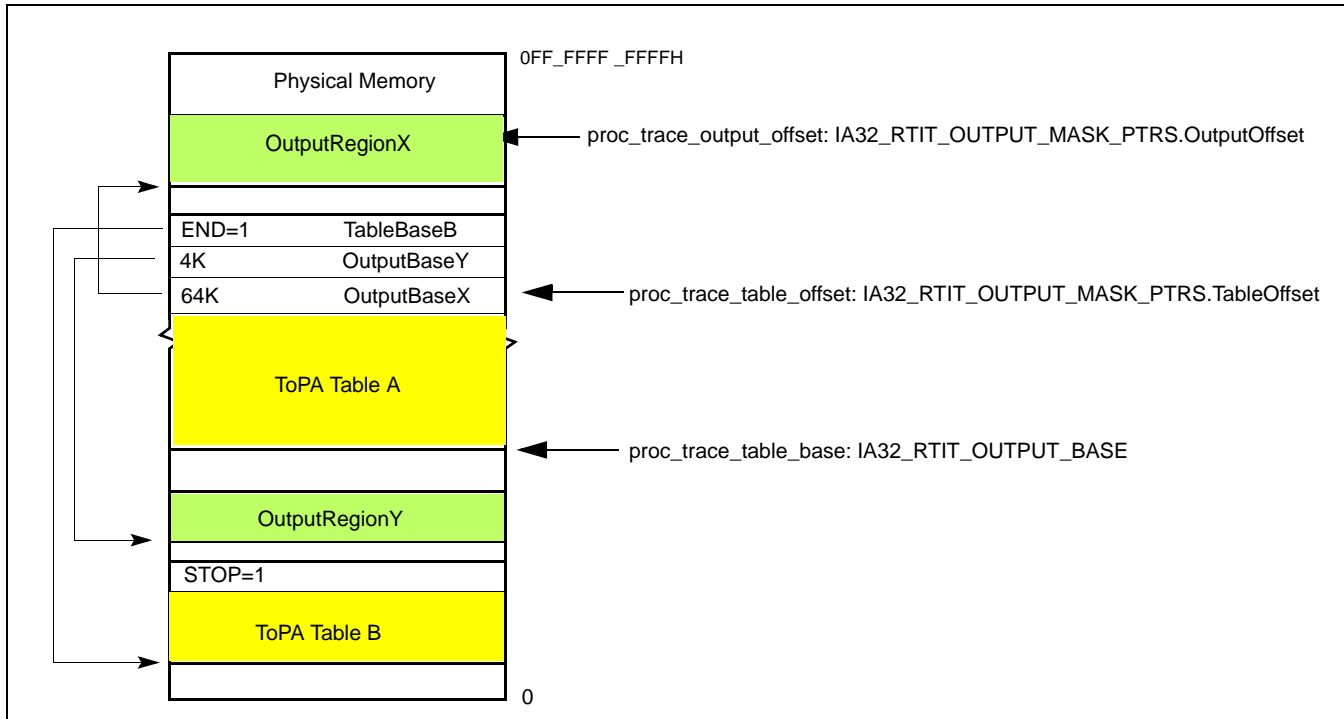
0FF_FFFF _FFFFH

Physical Memory

OutputRegionX

proc_trace_output_offset: IA32_RTIT_OUTPUT_MASK_PTRS.OutputOffset

END=1 TableBaseB

4K OutputBaseY

64K OutputBaseX

proc_trace_table_offset: IA32_RTIT_OUTPUT_MASK_PTRS.TableOffset

ToPA Table A

proc_trace_table_base: IA32_RTIT_OUTPUT_BASE

OutputRegionY

STOP=1

ToPA Table B

0